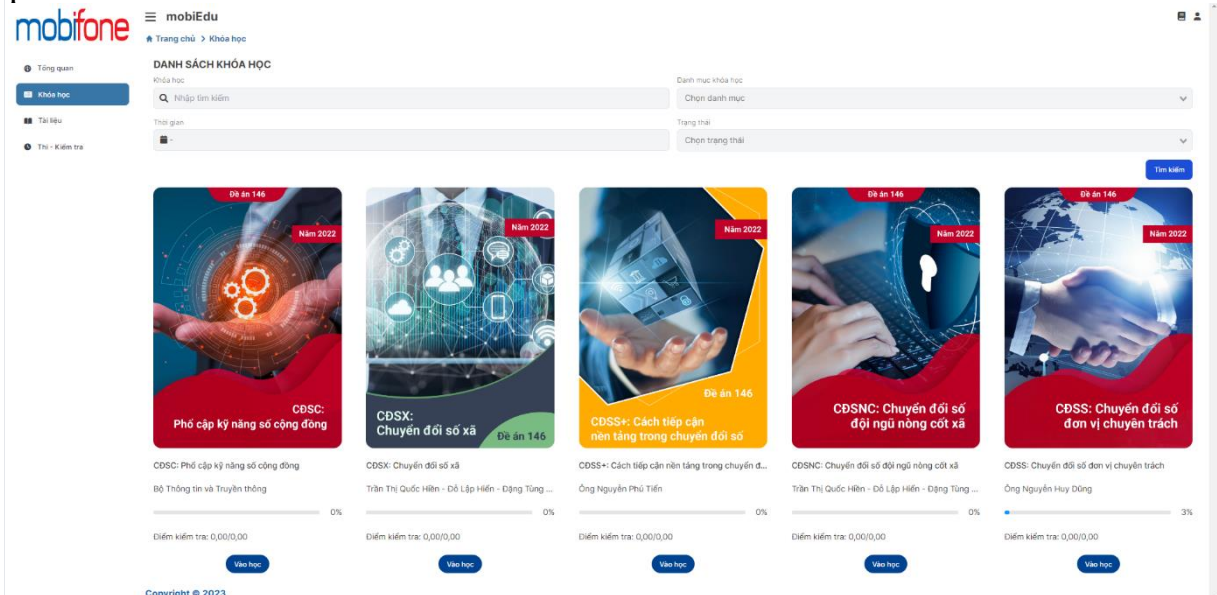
mobifone

mobiEdu

Trang chủ > Khóa học

Tổng quan
Khóa học
Tài liệu
Thi - Kiểm tra

DANH SÁCH KHÓA HỌC

Khóa học
Nhập tìm kiếm

Danh mục khóa học
Chọn danh mục

Thời gian
-

Trạng thái
Chọn trạng thái

Tìm kiếm

Đề án 146
Năm 2022
CĐSC: Phổ cập kỹ năng số cộng đồng

Năm 2022
CĐSX: Chuyển đổi số xã
Đề án 146

Năm 2022
Đề án 146
CĐSS+: Cách tiếp cận nền tảng trong chuyển đổi số

Đề án 146
Năm 2022
CĐSNC: Chuyển đổi số đội ngũ nòng cốt xã

Đề án 146
Năm 2022
CĐSS: Chuyển đổi số đơn vị chuyên trách

CĐSC: Phổ cập kỹ năng số cộng đồng
Bộ Thông tin và Truyền thông
0%
Điểm kiểm tra: 0,00/0,00
Vào học

CĐSX: Chuyển đổi số xã
Trần Thị Quốc Hiền - Đỗ Lập Hiển - Đặng Tùng ...
0%
Điểm kiểm tra: 0,00/0,00
Vào học

CĐSS+: Cách tiếp cận nền tảng trong chuyển đ...
Ông Nguyễn Phú Tiến
0%
Điểm kiểm tra: 0,00/0,00
Vào học

CĐSNC: Chuyển đổi số đội ngũ nòng cốt xã
Trần Thị Quốc Hiền - Đỗ Lập Hiển - Đặng Tùng ...
0%
Điểm kiểm tra: 0,00/0,00
Vào học

CĐSS: Chuyển đổi số đơn vị chuyên trách
Ông Nguyễn Huy Dũng
3%
Điểm kiểm tra: 0,00/0,00
Vào học

Copyright © 2023